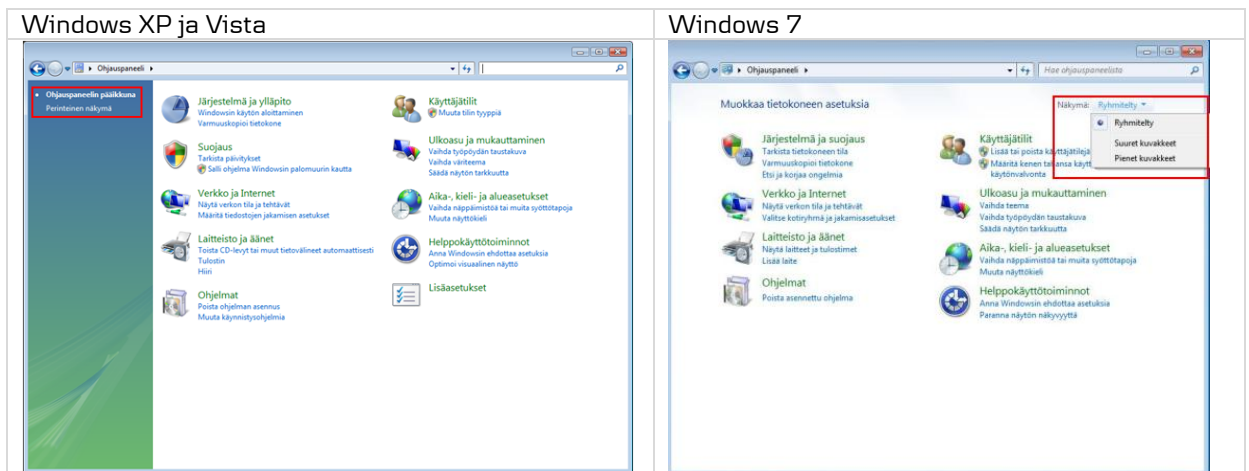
| Windows XP ja Vista | Windows 7 |
|---|---|
| Ohjauspaneeli ▸<br>Ohjauspaneelin pääikkuna<br>Perinteinen näkymä<br>Järjestelmä ja ylläpito<br>Windowsin käytön aloittaminen<br>Varmuuskopioi tietokone<br>Suojaus<br>Tarkista päivitykset<br>Salli ohjelma Windowsin palomuurin kautta<br>Verkko ja Internet<br>Näytä verkon tila ja tehtävät<br>Määritä tiedostojen jakamisen asetukset<br>Laitteisto ja äänet<br>Toista CD-levyt tai muut tietovälineet automaattisesti<br>Tulostin<br>Hiiri<br>Ohjelmat<br>Poista ohjelman asennus<br>Muuta käynnistysohjelmia<br>Käyttäjätilit<br>Muuta tilin tyyppiä<br>Ulkoasu ja mukauttaminen<br>Vaihda työpöydän taustakuva<br>Vaihda väriteema<br>Säädä näytön tarkkuutta<br>Aika-, kieli- ja alueasetukset<br>Vaihda näppäimistöä tai muita syöttötapoja<br>Muuta näyttökieli<br>Helppokäyttötoiminnot<br>Anna Windowsin ehdottaa asetuksia<br>Optimoi visuaalinen näyttö<br>Lisäasetukset | Ohjauspaneeli ▸<br>Hae ohjauspaneelista<br>Muokkaa tietokoneen asetuksia<br>Näkymä: Ryhmitelty<br>Ryhmitelty<br>Suuret kuvakkeet<br>Pienet kuvakkeet<br>Järjestelmä ja suojaus<br>Tarkista tietokoneen tila<br>Varmuuskopioi tietokone<br>Etsi ja korjaa ongelmia<br>Verkko ja Internet<br>Näytä verkon tila ja tehtävät<br>Valitse kotiryhmä ja jakamisasetukset<br>Laitteisto ja äänet<br>Näytä laitteet ja tulostimet<br>Lisää laite<br>Ohjelmat<br>Poista asennettu ohjelma<br>Käyttäjätilit<br>Lisää tai poista käyttäjätilejä<br>Määritä kenen tai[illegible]ansa käyt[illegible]<br>käytönvalvonta<br>Ulkoasu ja mukauttaminen<br>Vaihda teema<br>Vaihda työpöydän taustakuva<br>Säädä näytön tarkkuutta<br>Aika-, kieli- ja alueasetukset<br>Vaihda näppäimistöä tai muita syöttötapoja<br>Muuta näyttökieli<br>Helppokäyttötoiminnot<br>Anna Windowsin ehdottaa asetuksia<br>Paranna näytön näkyvyyttä |